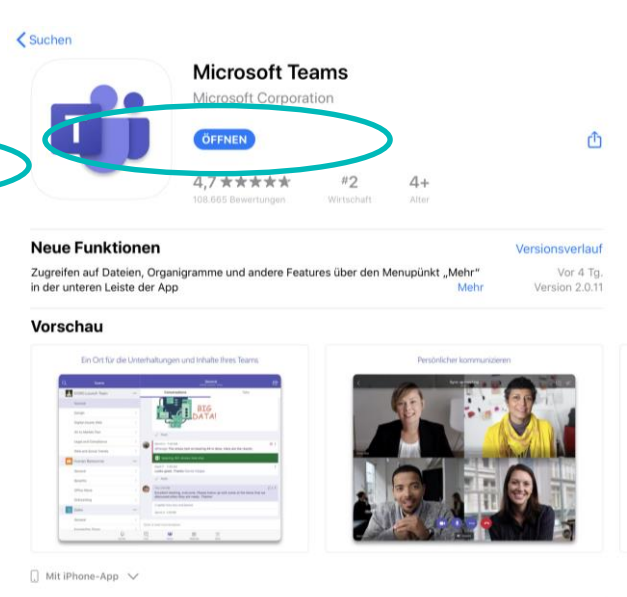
Suchen

Microsoft Teams
Microsoft Corporation
ÖFFNEN

4,7 ★★★★★
108.665 Bewertungen

#2
Wirtschaft

4+
Alter

Neue Funktionen
Versionsverlauf
Zugreifen auf Dateien, Organigramme und andere Features über den Menupünkt „Mehr" in der unteren Leiste der App
Mehr
Vor 4 Tg.
Version 2.0.11

Vorschau

Ein Ort für die Unterhaltungen und Inhalte Ihres Teams

BIG DATA!

Persönlicher kommunizieren

Mit iPhone-App